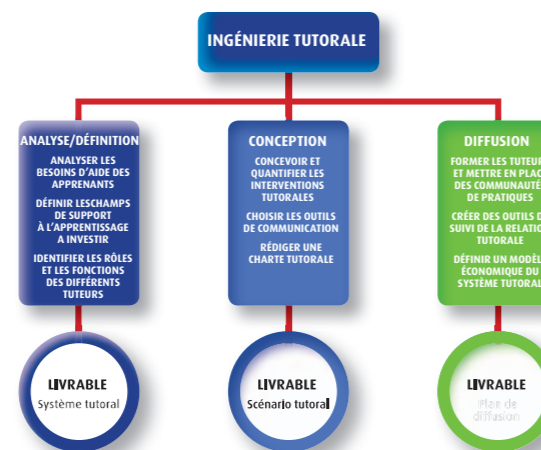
INGÉNIERIE TUTORALE

ANALYSE/DÉFINITION

ANALYSER LES BESOINS D'AIDE DES APPRENANTS

DÉFINIR LESCHAMPS DE SUPPORT À L'APPRENTISSAGE A INVESTIR

IDENTIFIER LES RÔLES ET LES FONCTIONS DES DIFFÉRENTS TUTEURS

LIVRABLE
Système tutoral

CONCEPTION

CONCEVOIR ET QUANTIFIER LES INTERVENTIONS TUTORALES

CHOISIR LES OUTILS DE COMMUNICATION

RÉDIGER UNE CHARTE TUTORALE

LIVRABLE
Scénario tutoral

DIFFUSION

FORMER LES TUTEUR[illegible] ET METTRE EN PLAC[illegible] DES COMMUNAUTÉ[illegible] DE PRATIQUES

CRÉER DES OUTILS D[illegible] SUIVI DE LA RELATIO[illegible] TUTORALE

DÉFINIR UN MODÈL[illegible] ÉCONOMIQUE DU SYSTÈME TUTORA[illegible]

LIVRABLE
Plan de diffusion